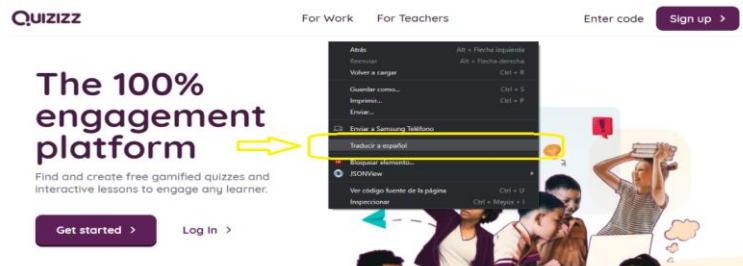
QUIZIZZ

For Work For Teachers

Enter code Sign up >

Atrás Alt + Flecha izquierda
Reenviar Alt + Flecha derecha
Volver a cargar Ctrl + R
Guardar como... Ctrl + S
Imprimir... Ctrl + P
Enviar...
Enviar a Samsung Teléfono
Traducir a español
Bloquear elemento...
JSONView
Ver código fuente de la página Ctrl + U
Inspeccionar Ctrl + Mayús + I

The 100% engagement platform

Find and create free gamified quizzes and interactive lessons to engage any learner.

Get started >

Log in >